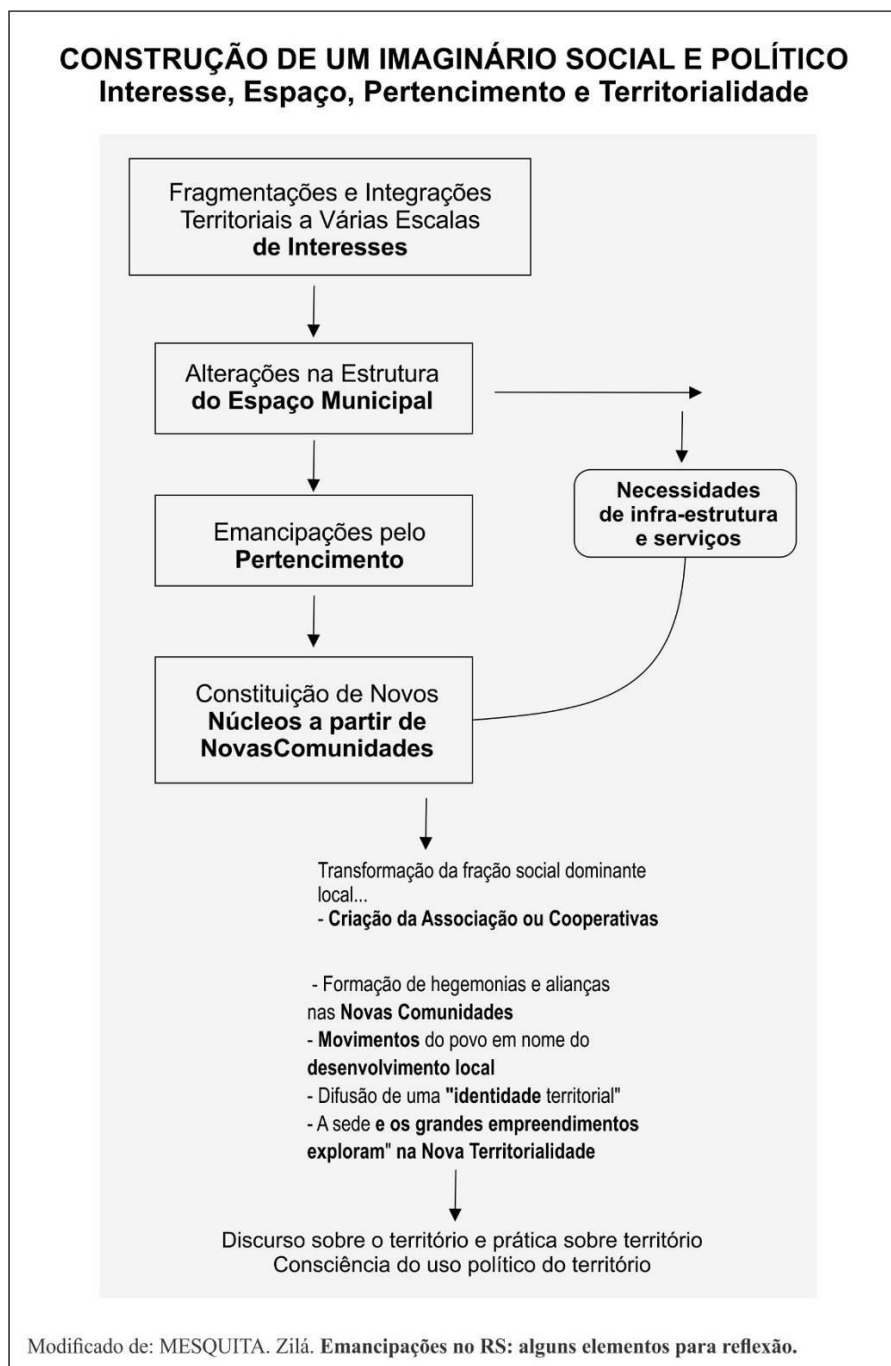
CONSTRUÇÃO DE UM IMAGINÁRIO SOCIAL E POLÍTICO
Interesse, Espaço, Pertencimento e Territorialidade

Fragmentações e Integrações Territoriais a Várias Escalas de Interesses

Alterações na Estrutura do Espaço Municipal

Necessidades de infra-estrutura e serviços

Emancipações pelo Pertencimento

Constituição de Novos Núcleos a partir de NovasComunidades

Transformação da fração social dominante local...
- Criação da Associação ou Cooperativas

- Formação de hegemonias e alianças nas Novas Comunidades
- Movimentos do povo em nome do desenvolvimento local
- Difusão de uma "identidade territorial"
- A sede e os grandes empreendimentos exploram" na Nova Territorialidade

Discurso sobre o território e prática sobre território
Consciência do uso político do território

Modificado de: MESQUITA. Zilá. Emancipações no RS: alguns elementos para reflexão.